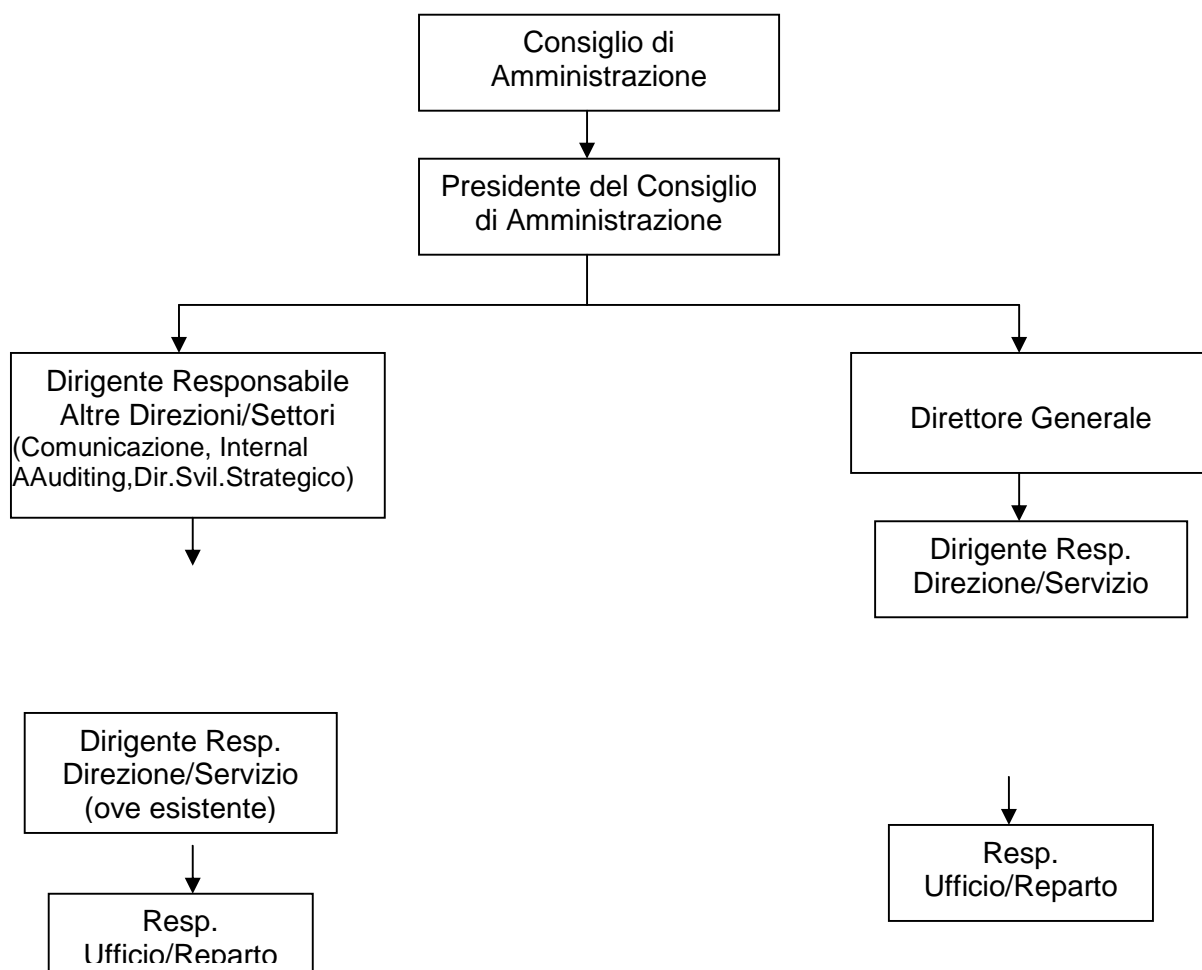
Consiglio di Amministrazione

Presidente del Consiglio di Amministrazione

Dirigente Responsabile Altre Direzioni/Settori (Comunicazione, Internal AAuditing,Dir.Svil.Strategico)

Direttore Generale

Dirigente Resp. Direzione/Servizio

Dirigente Resp. Direzione/Servizio (ove esistente)

Resp. Ufficio/Reparto

Resp. Ufficio/Reparto